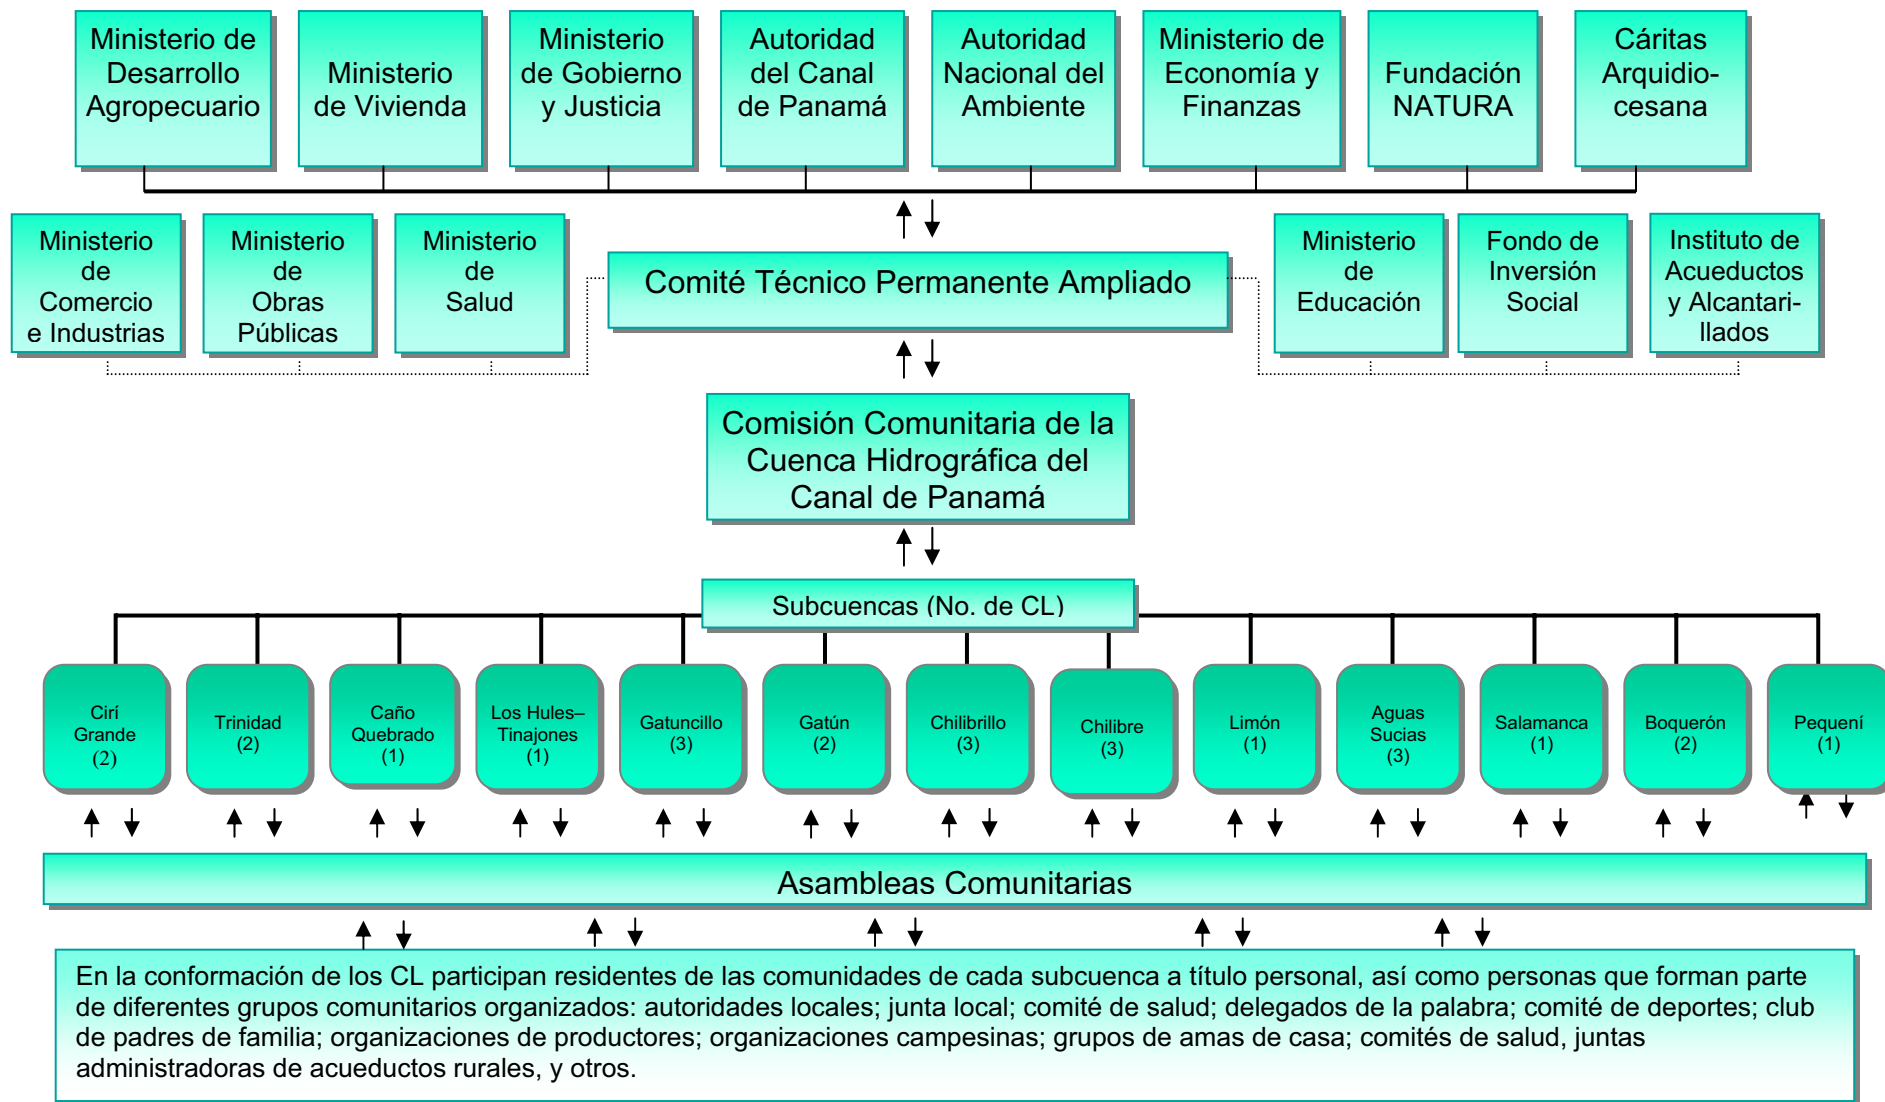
Ministerio de Desarrollo Agropecuario

Ministerio de Vivienda

Ministerio de Gobierno y Justicia

Autoridad del Canal de Panamá

Autoridad Nacional del Ambiente

Ministerio de Economía y Finanzas

Fundación NATURA

Cáritas Arquidiocesana

Ministerio de Comercio e Industrias

Ministerio de Obras Públicas

Ministerio de Salud

Comité Técnico Permanente Ampliado

Ministerio de Educación

Fondo de Inversión Social

Instituto de Acueductos y Alcantarillados

Comisión Comunitaria de la Cuenca Hidrográfica del Canal de Panamá

Subcuencas (No. de CL)

Cirí Grande (2)

Trinidad (2)

Caño Quebrado (1)

Los Hules–Tinajones (1)

Gatuncillo (3)

Gatún (2)

Chilibrillo (3)

Chilibre (3)

Limón (1)

Aguas Sucias (3)

Salamanca (1)

Boquerón (2)

Pequení (1)

Asambleas Comunitarias

En la conformación de los CL participan residentes de las comunidades de cada subcuenca a título personal, así como personas que forman parte de diferentes grupos comunitarios organizados: autoridades locales; junta local; comité de salud; delegados de la palabra; comité de deportes; club de padres de familia; organizaciones de productores; organizaciones campesinas; grupos de amas de casa; comités de salud, juntas administradoras de acueductos rurales, y otros.